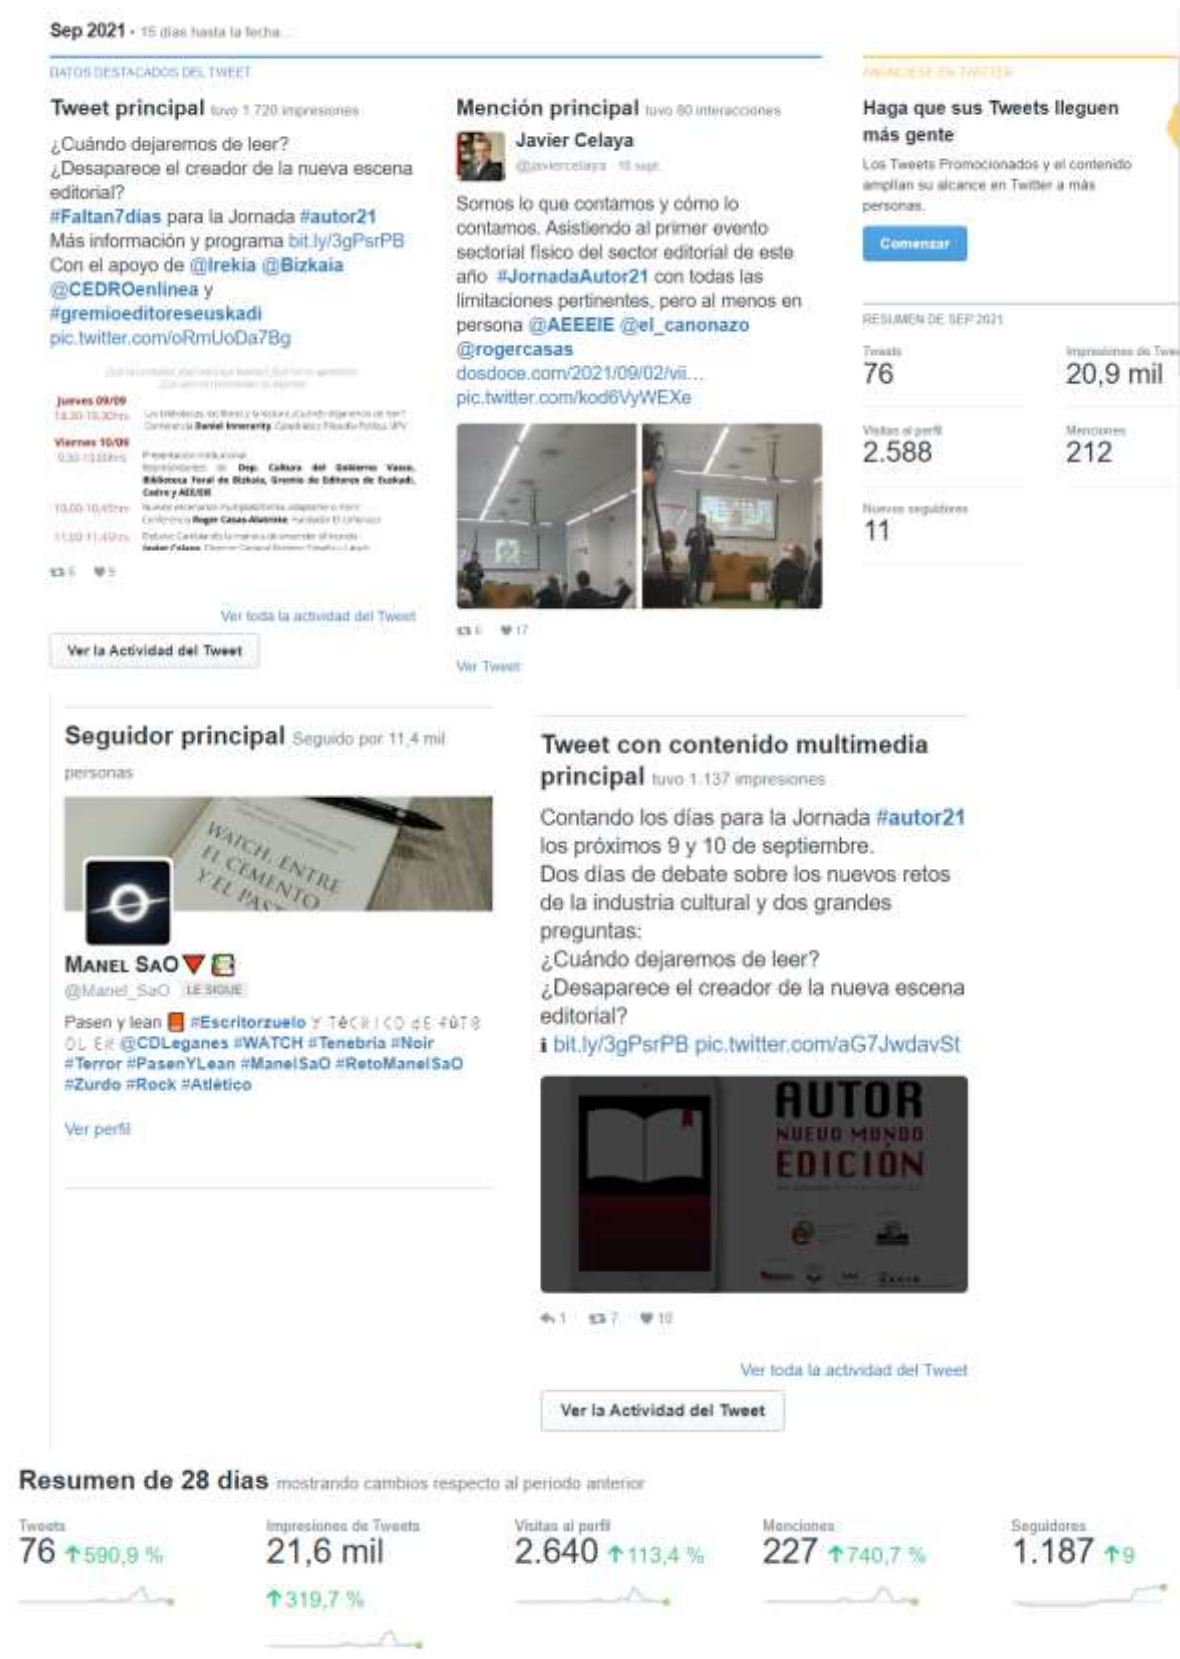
Sep 2021 · 15 días hasta la fecha

DATOS DESTACADOS DEL TWEET

Tweet principal tuvo 1.720 impresiones

¿Cuándo dejaremos de leer?
¿Desaparece el creador de la nueva escena editorial?
#Faltan7dias para la Jornada #autor21
Más información y programa bit.ly/3gPsrPB
Con el apoyo de @Irekia @Bizkaia @CEDROenlinea y #gremioeditoreseuskadi
pic.twitter.com/oRmUoDa7Bg

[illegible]

Jueves 09/09
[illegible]
Viernes 10/09
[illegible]

6 9

Ver toda la actividad del Tweet

Ver la Actividad del Tweet

Mención principal tuvo 60 interacciones

Javier Celaya
@javiercelaya · 10 sept.

Somos lo que contamos y cómo lo contamos. Asistiendo al primer evento sectorial físico del sector editorial de este año #JornadaAutor21 con todas las limitaciones pertinentes, pero al menos en persona @AEEEIE @el_canonazo @rogercasas
dosdoce.com/2021/09/02/vii...
pic.twitter.com/kod6VyWEXe

6 17

Ver Tweet

ANÚNCIESE EN TWITTER

Haga que sus Tweets lleguen más gente

Los Tweets Promocionados y el contenido amplían su alcance en Twitter a más personas.

Comenzar

RESUMEN DE SEP 2021

Tweets
76

Impresiones de Tweets
20,9 mil

Visitas al perfil
2.588

Menciones
212

Nuevos seguidores
11

Seguidor principal Seguido por 11,4 mil personas

WATCH. ENTRE EL CEMENTO Y EL PAS

Manel SaO
@Manel_SaO LE SIGUE

Pasen y lean #Escritorzuelo Y TÉCNICO DE FÚTBOL EN @CDLeganes #WATCH #Tenebria #Noir #Terror #PasenYLean #ManelSaO #RetoManelSaO #Zurdo #Rock #Atlético

Ver perfil

Tweet con contenido multimedia principal tuvo 1.137 impresiones

Contando los días para la Jornada #autor21 los próximos 9 y 10 de septiembre.
Dos días de debate sobre los nuevos retos de la industria cultural y dos grandes preguntas:
¿Cuándo dejaremos de leer?
¿Desaparece el creador de la nueva escena editorial?
ℹ bit.ly/3gPsrPB pic.twitter.com/aG7JwdavSt

AUTOR
NUEVO MUNDO
EDICIÓN

1 7 10

Ver toda la actividad del Tweet

Ver la Actividad del Tweet

Resumen de 28 días mostrando cambios respecto al periodo anterior

Tweets
76 ↑590,9 %

Impresiones de Tweets
21,6 mil
↑319,7 %

Visitas al perfil
2.640 ↑113,4 %

Menciones
227 ↑740,7 %

Seguidores
1.187 ↑9